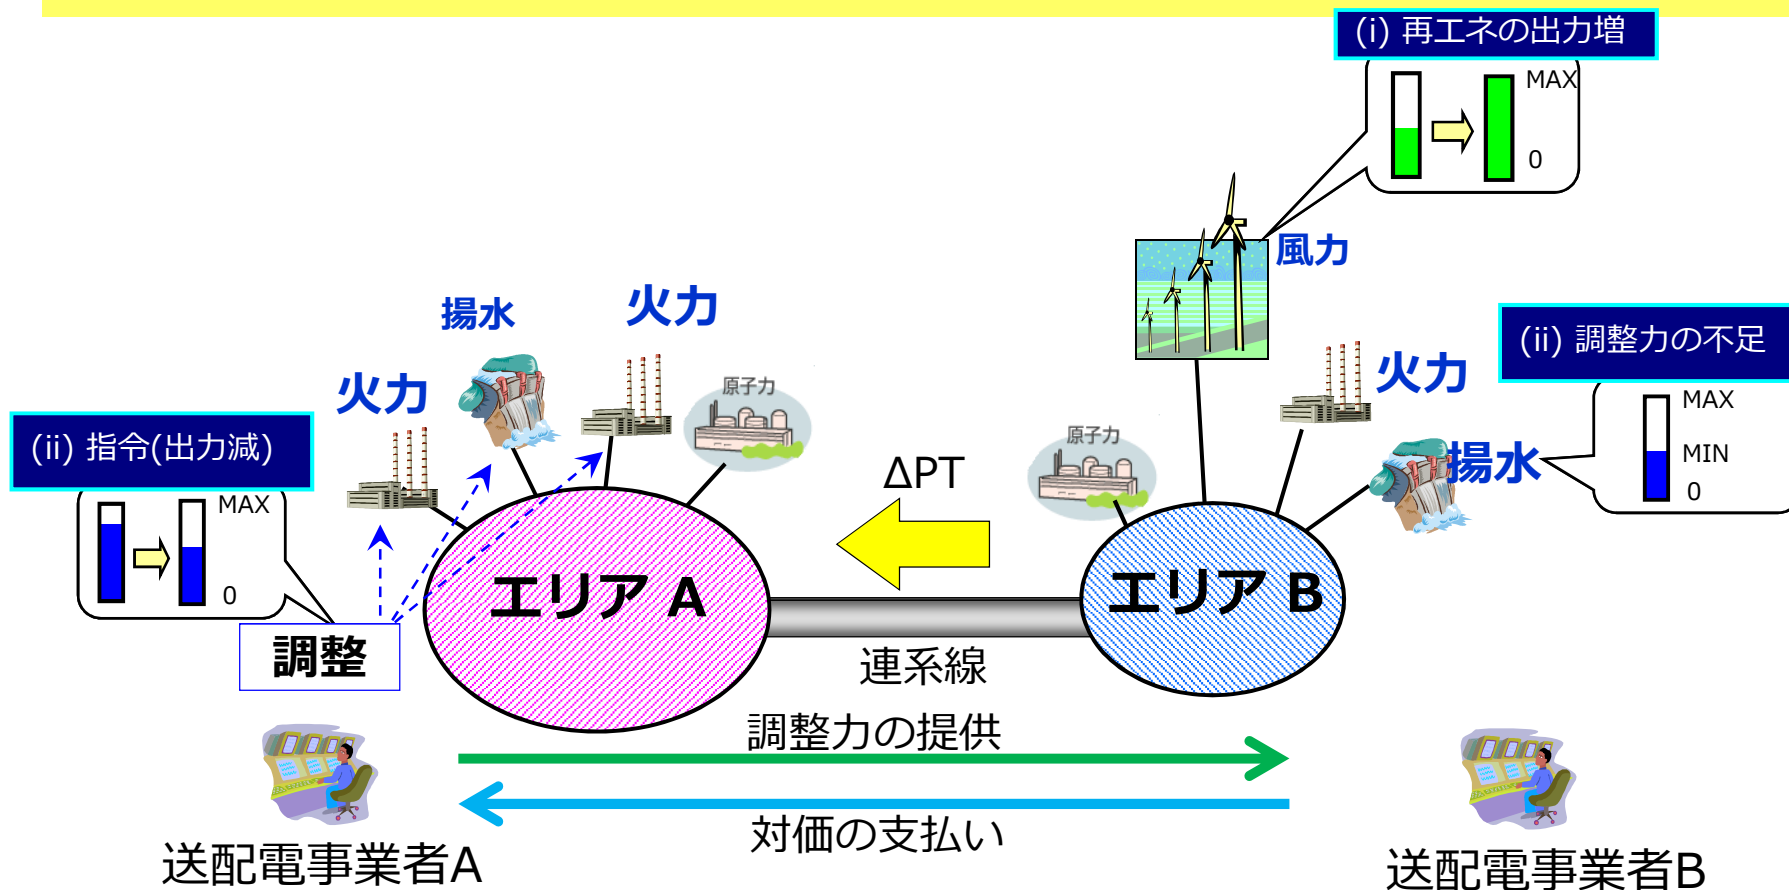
(i) 再エネの出力増

MAX

0

風力

(ii) 調整力の不足

火力

MAX

MIN

0

揚水

原子力

揚水

火力

火力

原子力

(ii) 指令(出力減)

MAX

0

ΔPT

エリア A

エリア B

調整

連系線

調整力の提供

対価の支払い

送配電事業者A

送配電事業者B